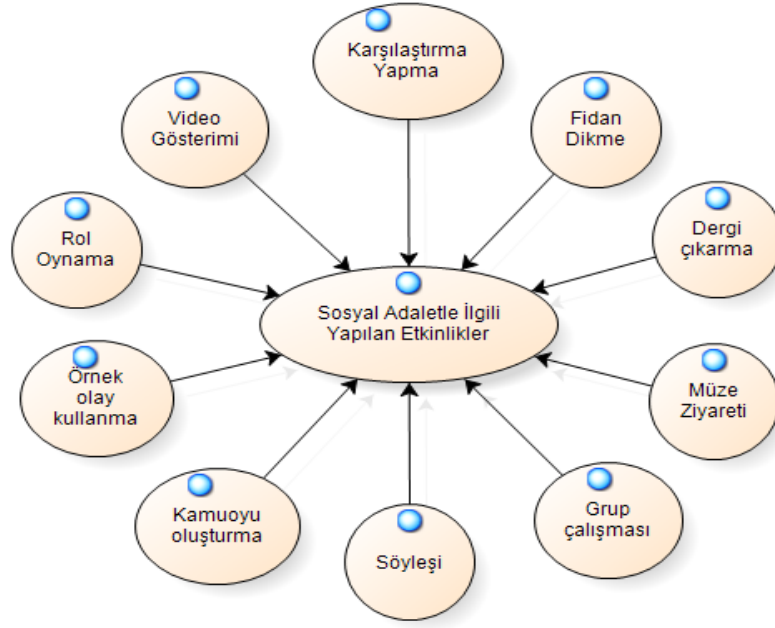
Karşılaştırma Yapma

Video Gösterimi

Fidan Dikme

Rol Oynama

Dergi çıkarma

Sosyal Adaletle İlgili Yapılan Etkinlikler

Örnek olay kullanma

Müze Ziyareti

Kamuoyu oluşturma

Söyleşi

Grup çalışması